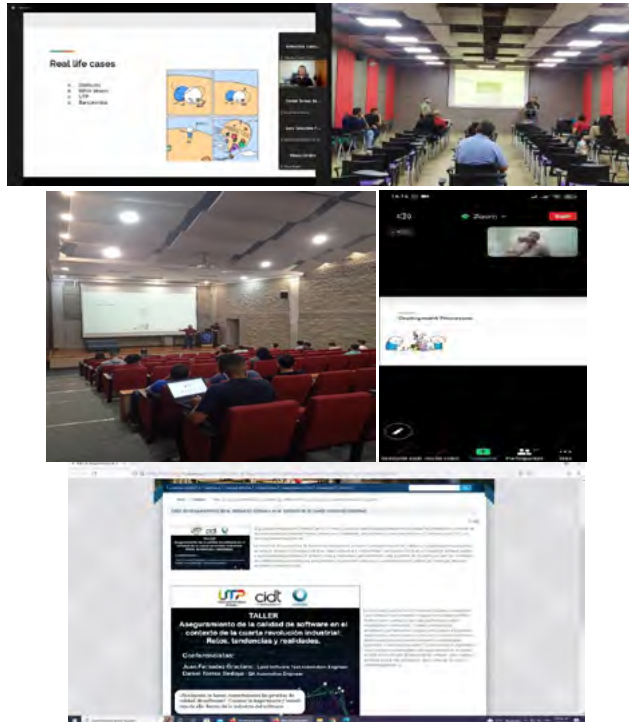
Real life cases

Globant
Which Wave
UTP
Bancolombia

Zoom

Salir

Deployment Processes

Participantes

UTP cidt

TALLER

Aseguramiento de la calidad de software en el contexto de la cuarta revolución industrial: Retos, tendencias y realidades.

Conferencistas:

Juan Fernandez Graciano - Lead Software Test Automation Engineer
Daniel Torres Zedrija - QA Automation Engineer

¿Reconoces la buena importancia de las pruebas de calidad de software? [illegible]